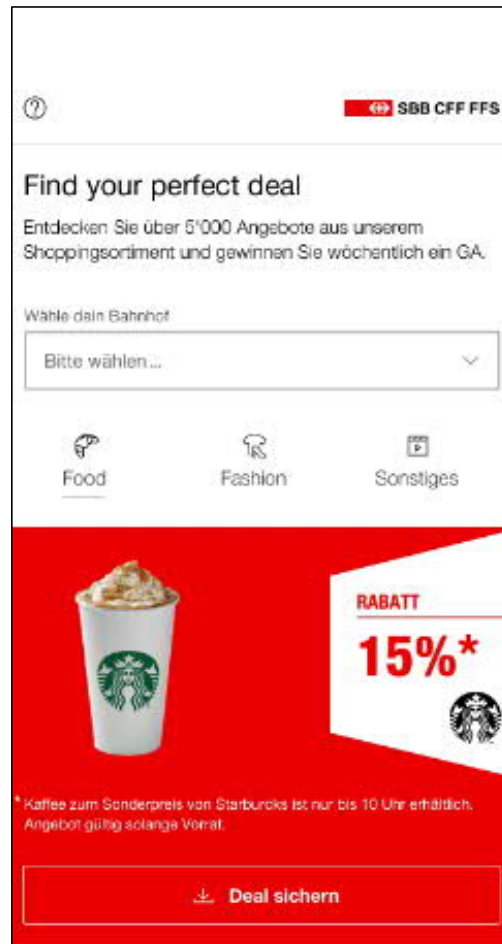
?

SBB CFF FFS

Find your perfect deal

Entdecken Sie über 5'000 Angebote aus unserem Shoppingsortiment und gewinnen Sie wöchentlich ein GA.

Wähle dein Bahnhof

Bitte wählen...

Food

Fashion

Sonstiges

RABATT

15%*

* Kaffee zum Sonderpreis von Starbucks ist nur bis 10 Uhr erhältlich. Angebot gültig solange Vorrat.

Deal sichern